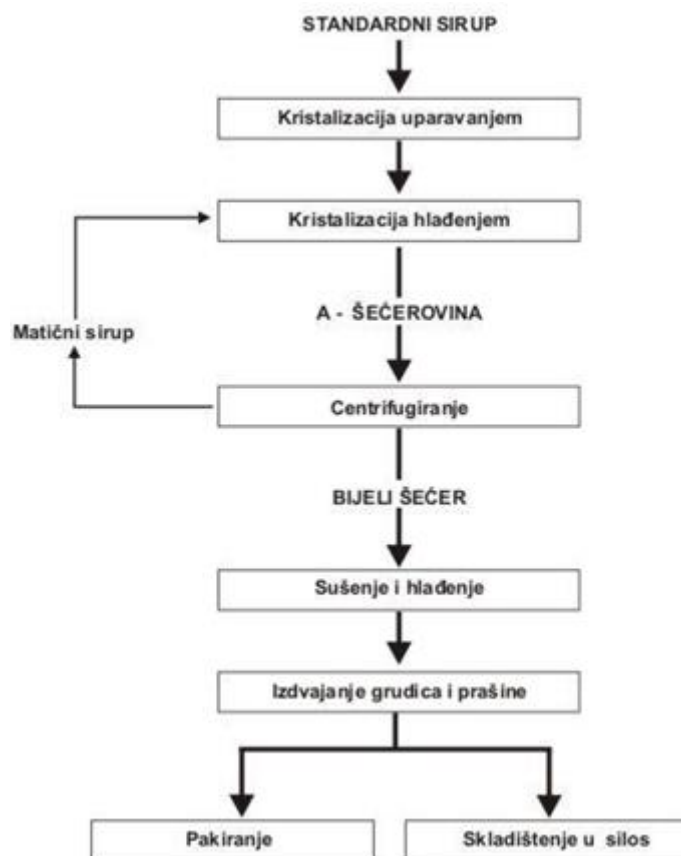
STANDARDNI SIRUP

Kristalizacija uparavanjem

Kristalizacija hlađenjem

Matični sirup

A - ŠEĆEROVINA

Centrifugiranje

BIJELI ŠEĆER

Sušenje i hlađenje

Izdvajanje grudica i prašine

Pakiranje

Skladištenje u silos